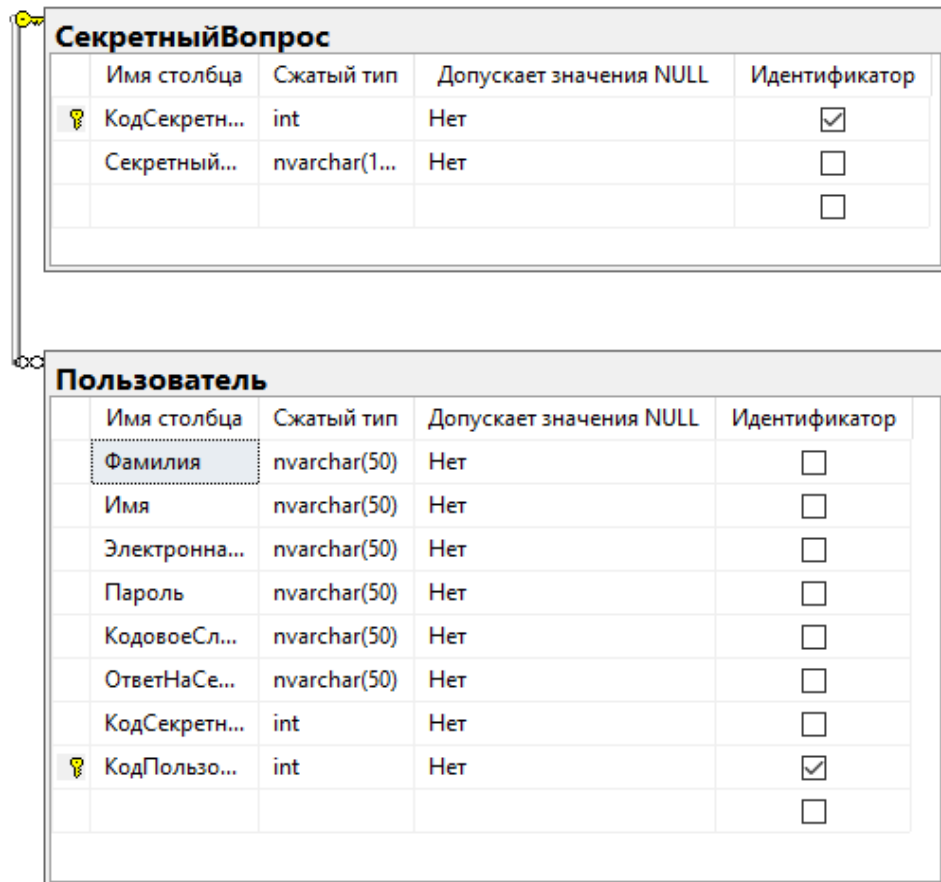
СекретныйВопрос

| Имя столбца | Сжатый тип | Допускает значения NULL | Идентификатор |
|---|---|---|---|
| КодСекретн... | int | Нет | ☑ |
| Секретный... | nvarchar(1... | Нет | ☐ |
| | | | ☐ |

Пользователь

| Имя столбца | Сжатый тип | Допускает значения NULL | Идентификатор |
|---|---|---|---|
| Фамилия | nvarchar(50) | Нет | ☐ |
| Имя | nvarchar(50) | Нет | ☐ |
| Электронна... | nvarchar(50) | Нет | ☐ |
| Пароль | nvarchar(50) | Нет | ☐ |
| КодовоеСл... | nvarchar(50) | Нет | ☐ |
| ОтветНаСе... | nvarchar(50) | Нет | ☐ |
| КодСекретн... | int | Нет | ☐ |
| КодПользо... | int | Нет | ☑ |
| | | | ☐ |